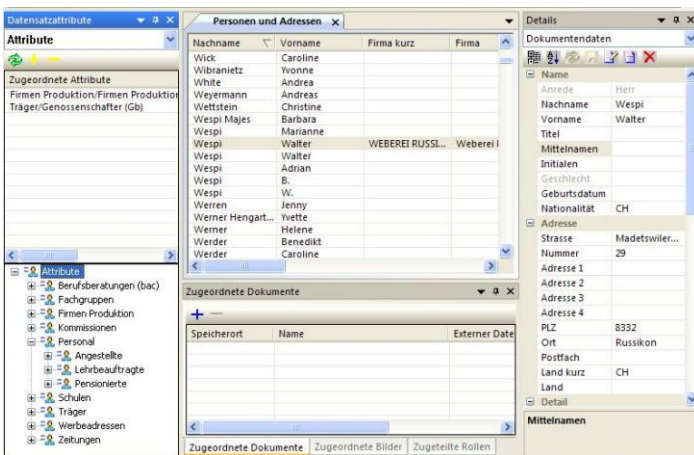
Datensatzattribute

Attribute

Zugeordnete Attribute

Firmen Produktion/Firmen Produktion

Träger/Genossenschafter (Gb)

Attribute
Berufsberatungen (bac)
Fachgruppen
Firmen Produktion
Kommissionen
Personal
Angestellte
Lehrbeauftragte
Pensionierte
Schulen
Träger
Werbeadressen
Zeitungen

Personen und Adressen

| Nachname | Vorname | Firma kurz | Firma |
|---|---|---|---|
| Wick | Caroline | | |
| Wibranietz | Yvonne | | |
| White | Andrea | | |
| Weyermann | Andreas | | |
| Wettstein | Christine | | |
| Wespi Majes | Barbara | | |
| Wespi | Marianne | | |
| Wespi | Walter | WEBEREI RUSSI... | Weberei I |
| Wespi | Walter | | |
| Wespi | Adrian | | |
| Wespi | B. | | |
| Wespi | W. | | |
| Werren | Jenny | | |
| Werner Hengart... | Yvette | | |
| Werner | Helene | | |
| Werder | Benedikt | | |
| Werder | Caroline | | |

Zugeordnete Dokumente

| Speicherort | Name | Externer Date |
|---|---|---|

Zugeordnete Dokumente | Zugeordnete Bilder | Zugeteilte Rollen

Details

Dokumentendaten

Name
| Anrede | Herr |
|---|---|
| Nachname | Wespi |
| Vorname | Walter |
| Titel | |
| Mittelnamen | |
| Initialen | |
| Geschlecht | |
| Geburtsdatum | |
| Nationalität | CH |

Adresse
| Strasse | Madetswiler... |
|---|---|
| Nummer | 29 |
| Adresse 1 | |
| Adresse 2 | |
| Adresse 3 | |
| Adresse 4 | |
| PLZ | 8332 |
| Ort | Russikon |
| Postfach | |
| Land kurz | CH |
| Land | |

Detail

Mittelnamen